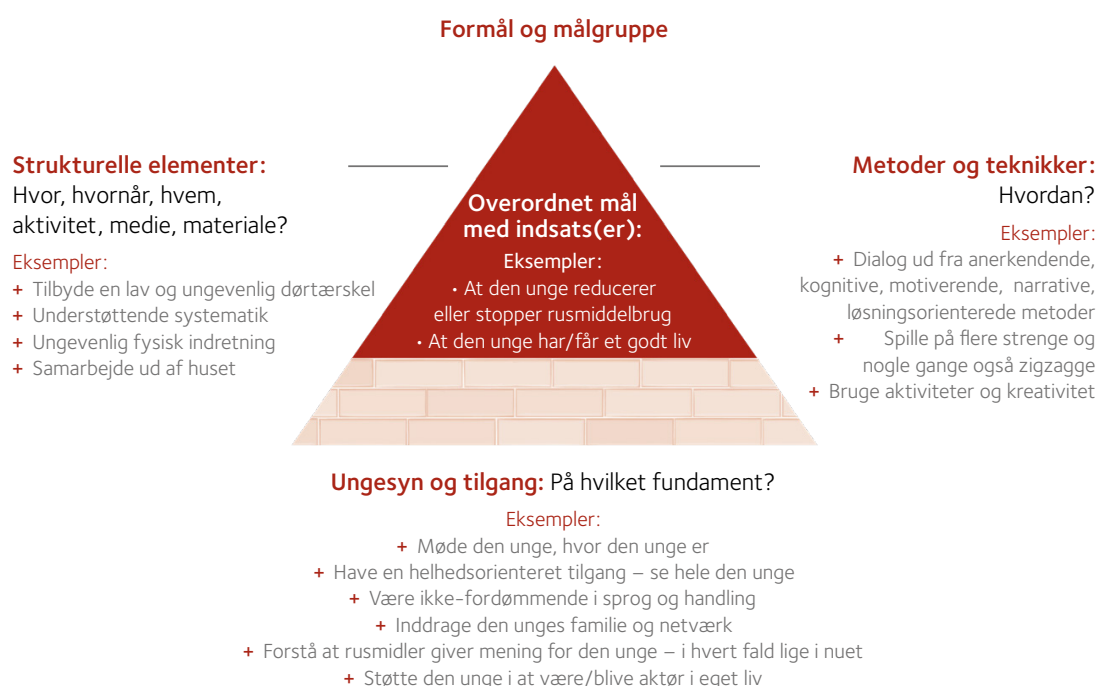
Formål og målgruppe

Strukturelle elementer:
Hvor, hvornår, hvem, aktivitet, medie, materiale?

Eksempler:
+ Tilbyde en lav og ungevenlig dørtærskel
+ Understøttende systematik
+ Ungevenlig fysisk indretning
+ Samarbejde ud af huset

Overordnet mål med indsats(er):
Eksempler:
• At den unge reducerer eller stopper rusmiddelbrug
• At den unge har/får et godt liv

Metoder og teknikker:
Hvordan?

Eksempler:
+ Dialog ud fra anerkendende, kognitive, motiverende, narrative, løsningsorienterede metoder
+ Spille på flere strenge og nogle gange også zigzagge
+ Bruge aktiviteter og kreativitet

Ungesyn og tilgang: På hvilket fundament?

Eksempler:
+ Møde den unge, hvor den unge er
+ Have en helhedsorienteret tilgang – se hele den unge
+ Være ikke-fordømmende i sprog og handling
+ Inddrage den unges familie og netværk
+ Forstå at rusmidler giver mening for den unge – i hvert fald lige i nuet
+ Støtte den unge i at være/blive aktør i eget liv